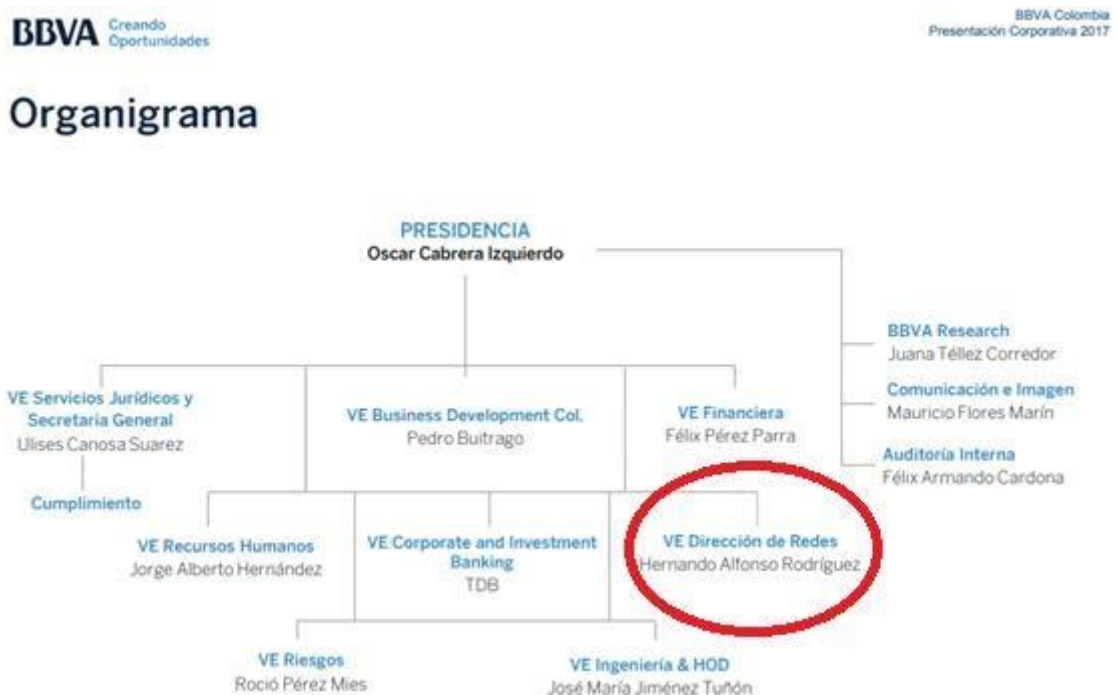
BBVA Creando Oportunidades

BBVA Colombia
Presentación Corporativa 2017

Organigrama

PRESIDENCIA
Oscar Cabrera Izquierdo

BBVA Research
Juana Téllez Corredor

Comunicación e Imagen
Mauricio Flores Marín

Auditoría Interna
Félix Armando Cardona

VE Servicios Jurídicos y Secretaría General
Ulises Canosa Suarez

Cumplimiento

VE Business Development Col.
Pedro Buitrago

VE Financiera
Félix Pérez Parra

VE Recursos Humanos
Jorge Alberto Hernández

VE Corporate and Investment Banking
TDB

VE Dirección de Redes
Hernando Alfonso Rodríguez

VE Riesgos
Roció Pérez Mies

VE Ingeniería & HOD
José María Jiménez Tuñon